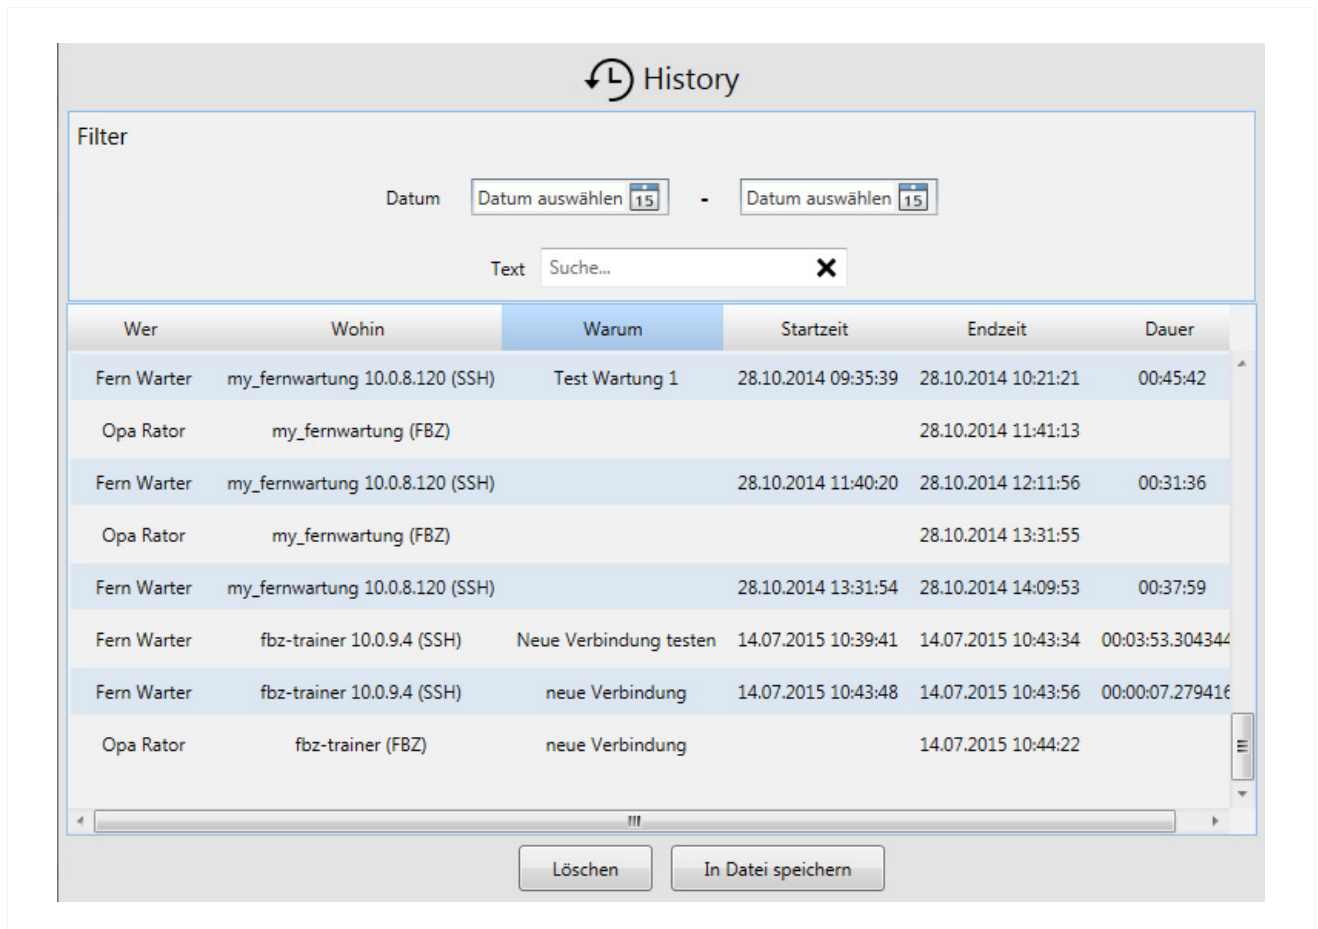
History

Filter

Datum Datum auswählen 15 - Datum auswählen 15

Text Suche...

| Wer | Wohin | Warum | Startzeit | Endzeit | Dauer |
|---|---|---|---|---|---|
| Fern Warter | my_fernwartung 10.0.8.120 (SSH) | Test Wartung 1 | 28.10.2014 09:35:39 | 28.10.2014 10:21:21 | 00:45:42 |
| Opa Rator | my_fernwartung (FBZ) | | | 28.10.2014 11:41:13 | |
| Fern Warter | my_fernwartung 10.0.8.120 (SSH) | | 28.10.2014 11:40:20 | 28.10.2014 12:11:56 | 00:31:36 |
| Opa Rator | my_fernwartung (FBZ) | | | 28.10.2014 13:31:55 | |
| Fern Warter | my_fernwartung 10.0.8.120 (SSH) | | 28.10.2014 13:31:54 | 28.10.2014 14:09:53 | 00:37:59 |
| Fern Warter | fbz-trainer 10.0.9.4 (SSH) | Neue Verbindung testen | 14.07.2015 10:39:41 | 14.07.2015 10:43:34 | 00:03:53.304344 |
| Fern Warter | fbz-trainer 10.0.9.4 (SSH) | neue Verbindung | 14.07.2015 10:43:48 | 14.07.2015 10:43:56 | 00:00:07.279416 |
| Opa Rator | fbz-trainer (FBZ) | neue Verbindung | | 14.07.2015 10:44:22 | |

Löschen In Datei speichern